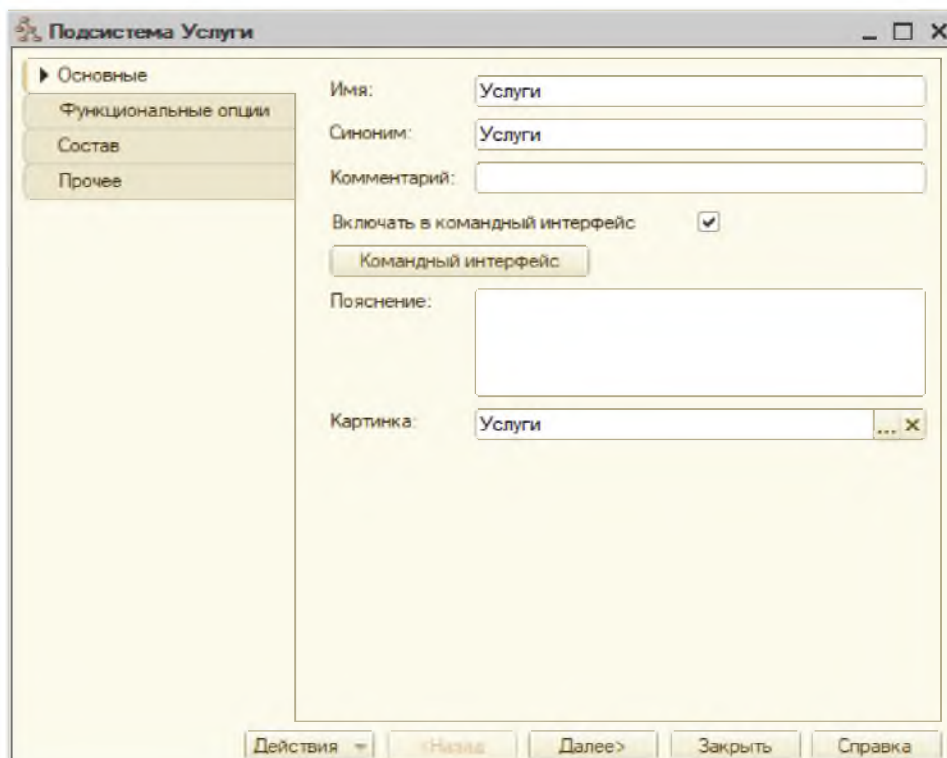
Подсистема Услуги

Основные
Функциональные опции
Состав
Прочее

Имя: Услуги
Синоним: Услуги
Комментарий:
Включать в командный интерфейс
Командный интерфейс
Пояснение:
Картинка: Услуги

Действия
<Назад
Далее>
Закрыть
Справка